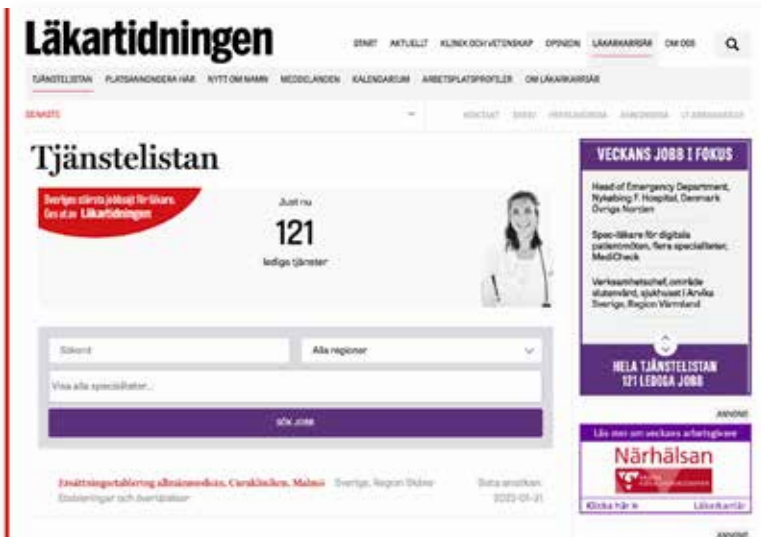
Läkartidningen

START AKTUELLT KLINIK OCH VETENSKAP OPINION LÄKARKARRIÄR OM OSS

TJÄNSTELISTAN PLATSANNONSERA HÄR NYTT OM NAMN MEDDELANDEN KALENDARIUM ARBETSPLATSPROFILER OM LÄKARKARRIÄR

SENASTE

KONTAKT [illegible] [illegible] ANNONSERA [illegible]

Tjänstelistan

Sveriges största jobbsajt för läkare. Ges ut av Läkartidningen

Just nu
121
lediga tjänster

Sökord
Alla regioner
Visa alla specialiteter...
SÖK JOBB

Ersättningsetablering allmänmedicin, Curaklinken, Malmö Sverige, Region Skåne Sista ansökan
Etableringar och överlåtelser 2022-01-31

VECKANS JOBB I FOKUS

Head of Emergency Department, Nykøbing F. Hospital, Denmark Övriga Norden

Spec-läkare för digitala patientmöten, flera specialiteter, MediCheck

Verksamhetschef, område slutenvård, sjukhuset i Arvika Sverige, Region Värmland

HELA TJÄNSTELISTAN
121 LEDIGA JOBB

ANNONS

Läs mer om veckans arbetsgivare
Närhälsan
Klicka här » Läkarkarriär

ANNONS